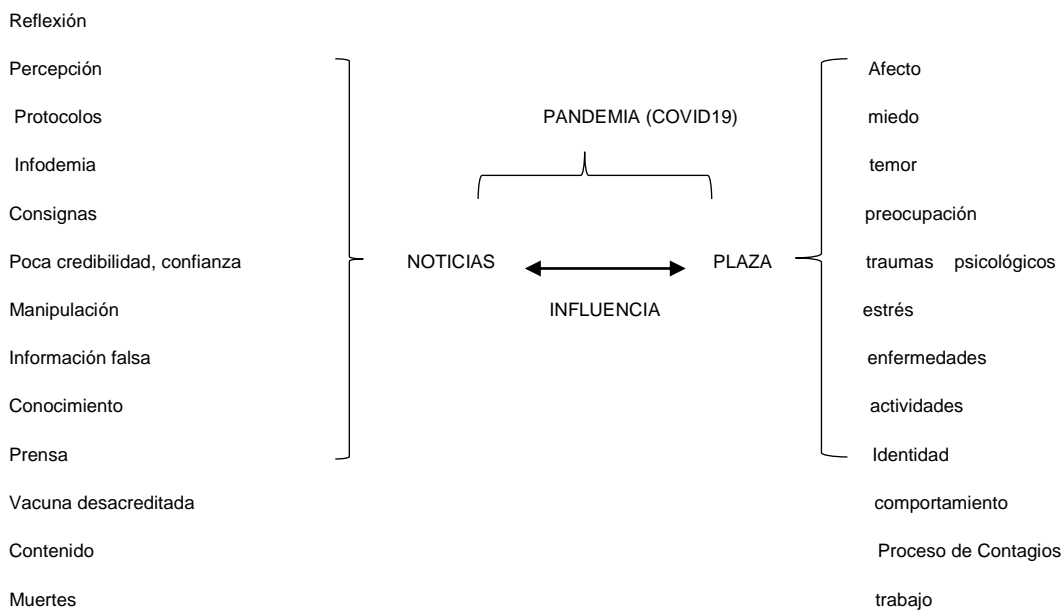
Reflexión

Percepción

Protocolos

Infodemia

Consignas

Poca credibilidad, confianza

Manipulación

Información falsa

Conocimiento

Prensa

Vacuna desacreditada

Contenido

Muertes

PANDEMIA (COVID19)

NOTICIAS

INFLUENCIA

PLAZA

Afecto

miedo

temor

preocupación

traumas psicológicos

estrés

enfermedades

actividades

Identidad

comportamiento

Proceso de Contagios

trabajo